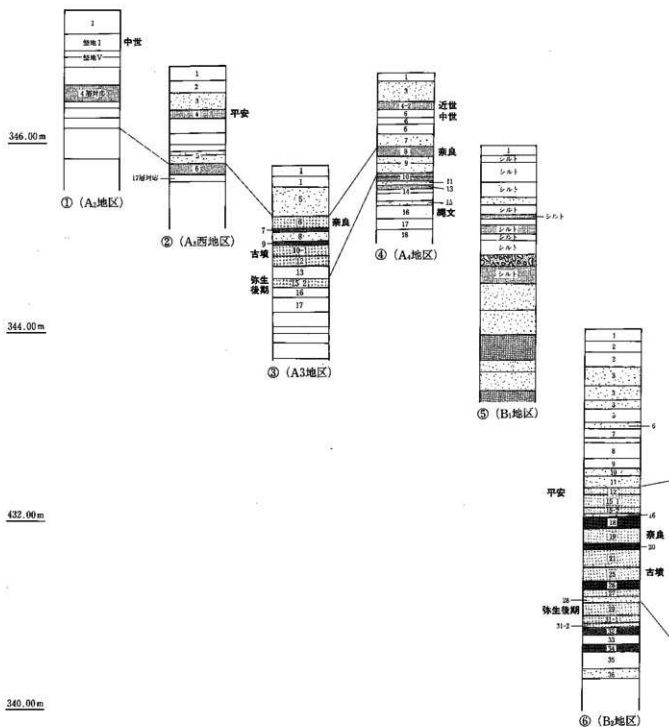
346.00m

344.00m

432.00m

340.00m

1
整地Ⅰ
整地Ⅴ
4層対応
中世
① (A₂地区)

1
2
3
4
5
6
17層対応
平安
② (A₃西地区)

1
1
5
6
7
8
9
10
11
12
13
15
16
17
奈良
古墳
弥生後期
③ (A3地区)

1
3
4-2
5
6
7
8
9
10
11
13
14
15
16
17
18
近世
中世
奈良
縄文
④ (A₄地区)

1
シルト
シルト
シルト
シルト
シルト
シルト
シルト
シルト
シルト
⑤ (B₁地区)

1
2
3
3
3
4
5
6
7
8
9
10
11
13
15
16
18
19
20
21
25
26
27
28
29
31-2
32
33
34
35
36
平安
奈良
古墳
弥生後期
⑥ (B₂地区)